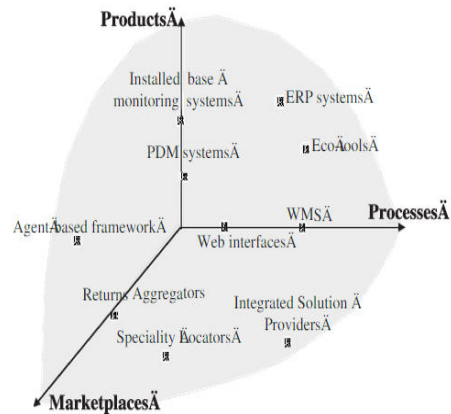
ProductsÄ

Installed base Ä monitoring systemsÄ

ERP systemsÄ

PDM systemsÄ

EcoÄoolsÄ

AgentÄbased frameworkÄ

WMSÄ

ProcessesÄ

Web interfacesÄ

Returns Aggregators

Integrated Solution Ä ProvidersÄ

Speciality ÄocatorsÄ

MarketplacesÄ